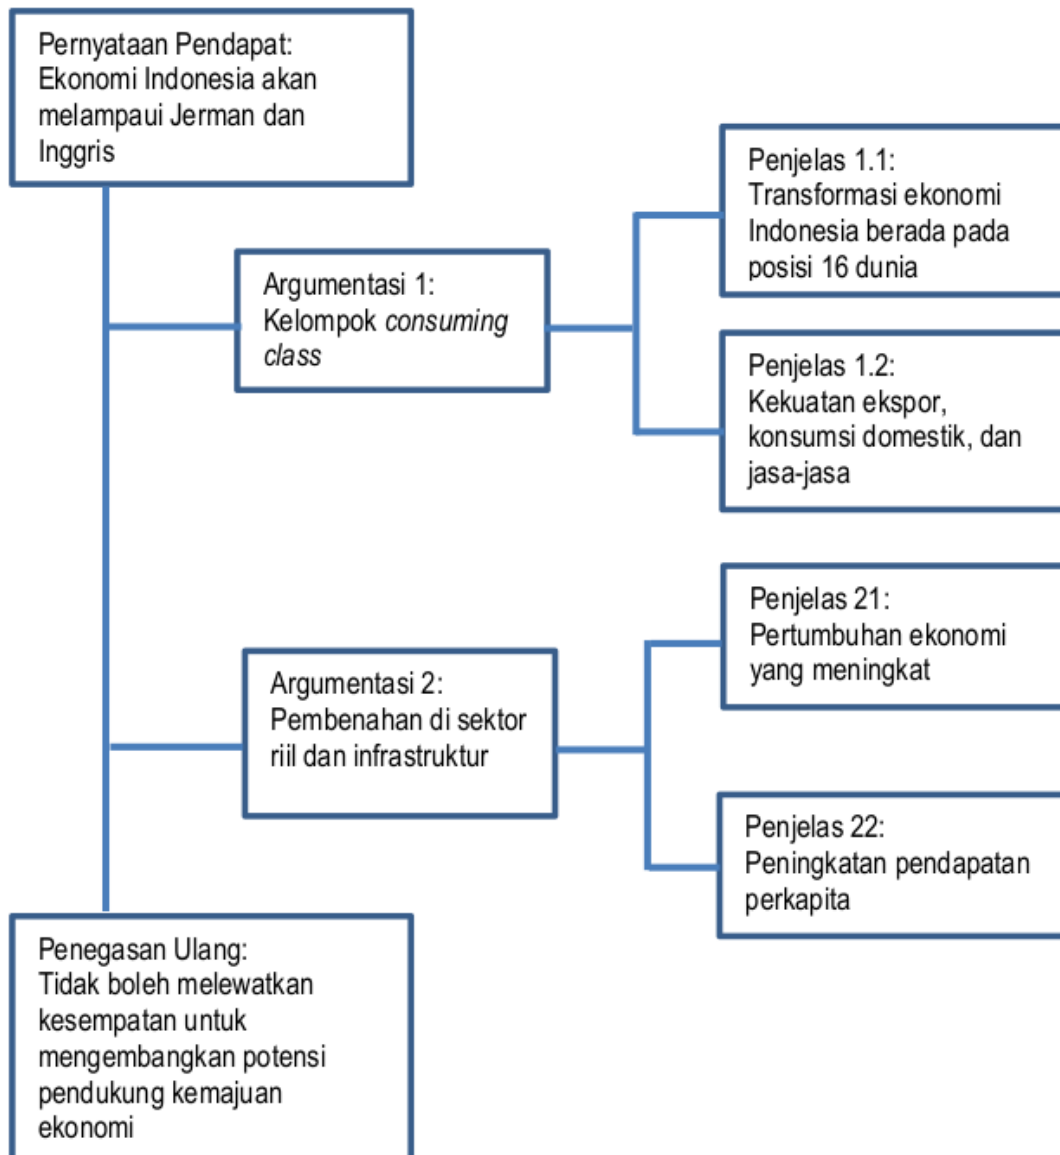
Pernyataan Pendapat:
Ekonomi Indonesia akan melampaui Jerman dan Inggris

Argumentasi 1:
Kelompok *consuming class*

Penjelas 1.1:
Transformasi ekonomi Indonesia berada pada posisi 16 dunia

Penjelas 1.2:
Kekuatan ekspor, konsumsi domestik, dan jasa-jasa

Argumentasi 2:
Pembenahan di sektor riil dan infrastruktur

Penjelas 21:
Pertumbuhan ekonomi yang meningkat

Penjelas 22:
Peningkatan pendapatan perkapita

Penegasan Ulang:
Tidak boleh melewatkan kesempatan untuk mengembangkan potensi pendukung kemajuan ekonomi